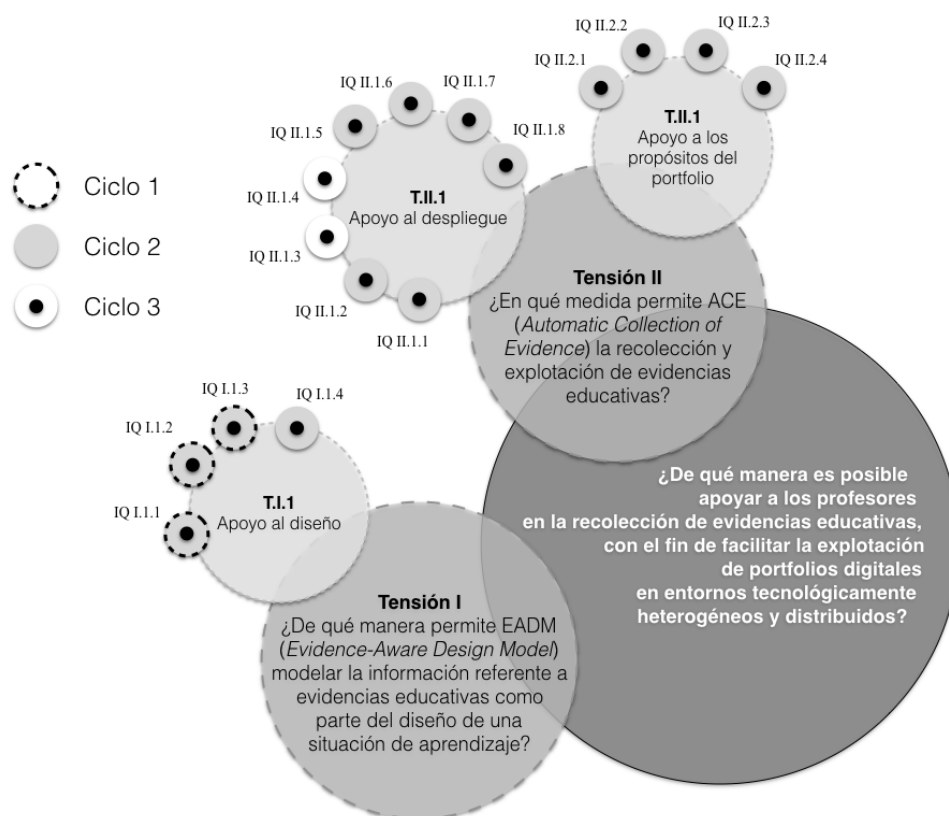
Ciclo 1

Ciclo 2

Ciclo 3

IQ II.2.2
IQ II.2.3
IQ II.2.1
IQ II.2.4

T.II.1
Apoyo a los propósitos del portfolio

IQ II.1.6
IQ II.1.7
IQ II.1.5
IQ II.1.8
IQ II.1.4
IQ II.1.3
IQ II.1.2
IQ II.1.1

T.II.1
Apoyo al despliegue

Tensión II
¿En qué medida permite ACE (*Automatic Collection of Evidence*) la recolección y explotación de evidencias educativas?

IQ I.1.3
IQ I.1.4
IQ I.1.2
IQ I.1.1

T.I.1
Apoyo al diseño

¿De qué manera es posible apoyar a los profesores en la recolección de evidencias educativas, con el fin de facilitar la explotación de portfolios digitales en entornos tecnológicamente heterogéneos y distribuidos?

Tensión I
¿De qué manera permite EADM (*Evidence-Aware Design Model*) modelar la información referente a evidencias educativas como parte del diseño de una situación de aprendizaje?